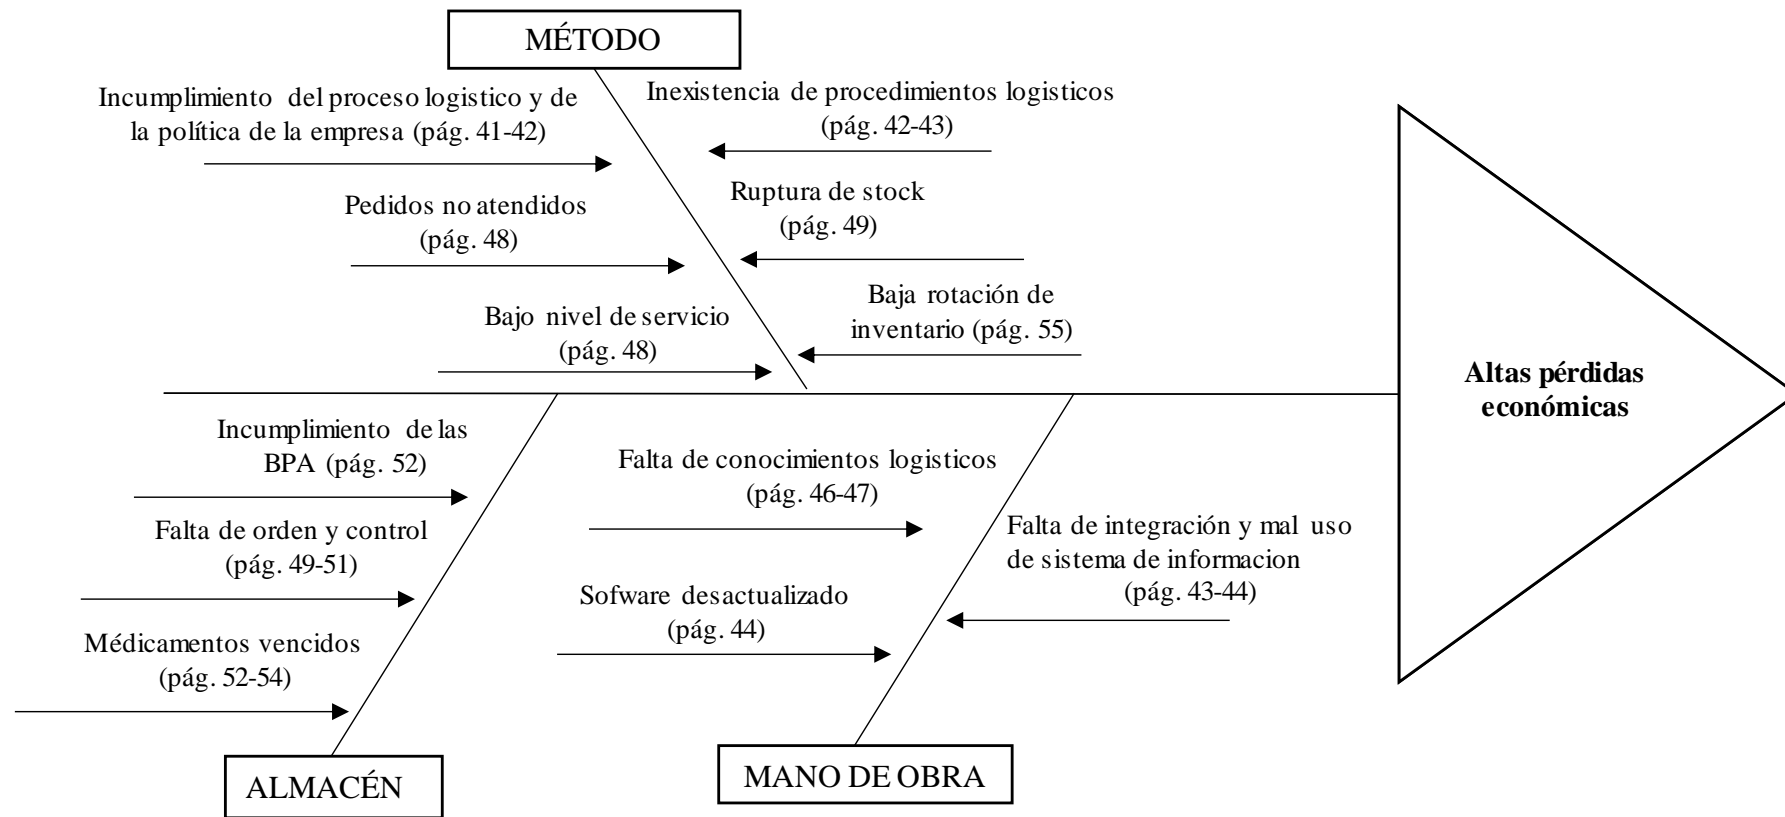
MÉTODO

Incumplimiento del proceso logistico y de la política de la empresa (pág. 41-42)

Inexistencia de procedimientos logisticos (pág. 42-43)

Pedidos no atendidos (pág. 48)

Ruptura de stock (pág. 49)

Bajo nivel de servicio (pág. 48)

Baja rotación de inventario (pág. 55)

Altas pérdidas económicas

Incumplimiento de las BPA (pág. 52)

Falta de orden y control (pág. 49-51)

Médicamentos vencidos (pág. 52-54)

Falta de conocimientos logisticos (pág. 46-47)

Sofware desactualizado (pág. 44)

Falta de integración y mal uso de sistema de informacion (pág. 43-44)

ALMACÉN

MANO DE OBRA